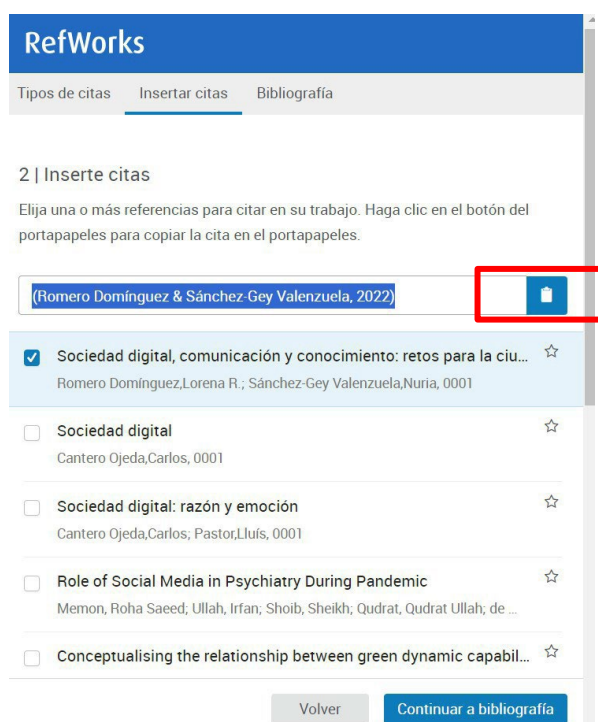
RefWorks

Tipos de citas Insertar citas Bibliografía

2 | Inserte citas

Elija una o más referencias para citar en su trabajo. Haga clic en el botón del portapapeles para copiar la cita en el portapapeles.

(Romero Domínguez & Sánchez-Gey Valenzuela, 2022)

Sociedad digital, comunicación y conocimiento: retos para la ciu...
Romero Domínguez,Lorena R.; Sánchez-Gey Valenzuela,Nuria, 0001

Sociedad digital
Cantero Ojeda,Carlos, 0001

Sociedad digital: razón y emoción
Cantero Ojeda,Carlos; Pastor,Lluís, 0001

Role of Social Media in Psychiatry During Pandemic
Memon, Roha Saeed; Ullah, Irfan; Shoib, Sheikh; Qudrat, Qudrat Ullah; de ...

Conceptualising the relationship between green dynamic capabil...

Volver Continuar a bibliografía